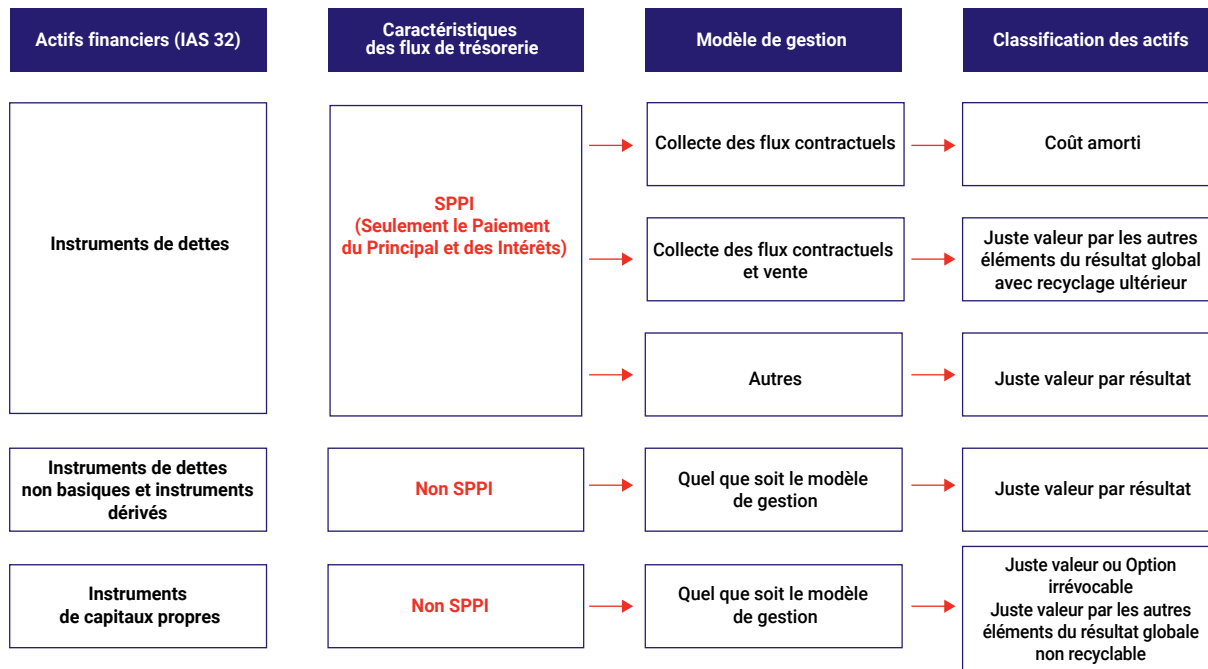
Actifs financiers (IAS 32)

Caractéristiques des flux de trésorerie

Modèle de gestion

Classification des actifs

Instruments de dettes

SPPI (Seulement le Paiement du Principal et des Intérêts)

Collecte des flux contractuels

Coût amorti

Collecte des flux contractuels et vente

Juste valeur par les autres éléments du résultat global avec recyclage ultérieur

Autres

Juste valeur par résultat

Instruments de dettes non basiques et instruments dérivés

Non SPPI

Quel que soit le modèle de gestion

Juste valeur par résultat

Instruments de capitaux propres

Non SPPI

Quel que soit le modèle de gestion

Juste valeur ou Option irrévocable
Juste valeur par les autres éléments du résultat globale non recyclable